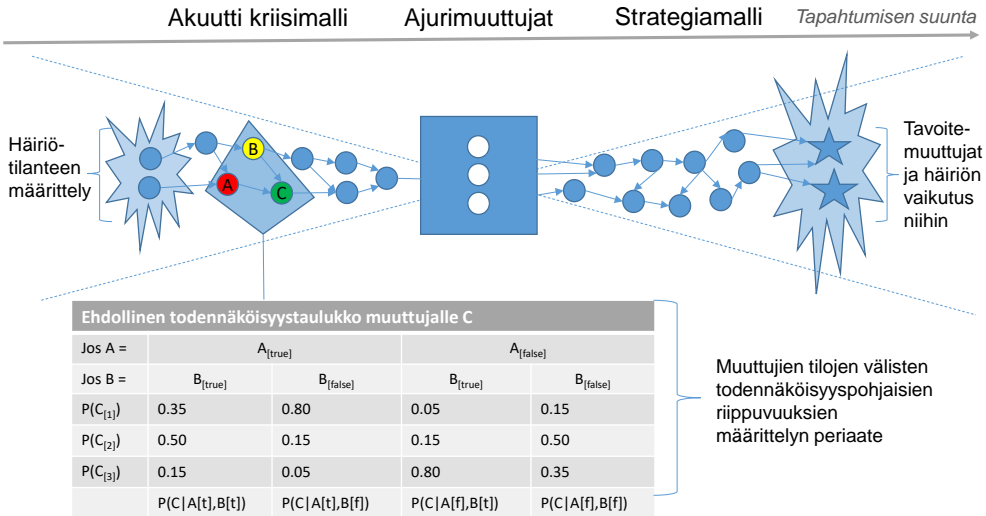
Akuutti kriisimalli Ajurimuuttujat Strategiamalli Tapahtumisen suunta

Häiriötilanteen määrittely

B
A
C

Tavoitemuuttujat ja häiriön vaikutus niihin

| Ehdollinen todennäköisyystaulukko muuttujalle C | | | | |
|---|---|---|---|---|
| Jos A = | $A_{[true]}$ | | $A_{[false]}$ | |
| Jos B = | $B_{[true]}$ | $B_{[false]}$ | $B_{[true]}$ | $B_{[false]}$ |
| $P(C_{[1]})$ | 0.35 | 0.80 | 0.05 | 0.15 |
| $P(C_{[2]})$ | 0.50 | 0.15 | 0.15 | 0.50 |
| $P(C_{[3]})$ | 0.15 | 0.05 | 0.80 | 0.35 |
| | P(C\|A[t],B[t]) | P(C\|A[t],B[f]) | P(C\|A[f],B[t]) | P(C\|A[f],B[f]) |

Muuttujien tilojen välisten todennäköisyyspohjaisien riippuvuuksien määrittelyn periaate